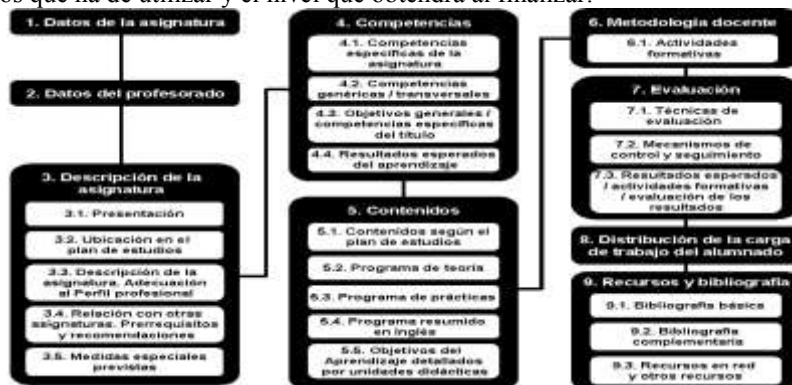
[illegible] que ha de utilizar y el nivel que obtendrá al finalizar.

1. Datos de la asignatura

2. Datos del profesorado

3. Descripción de la asignatura

3.1. Presentación

3.2. Ubicación en el plan de estudios

3.3. Descripción de la asignatura. Adecuación al Perfil profesional

3.4. Relación con otras asignaturas. Prerrequisitos y recomendaciones

3.5. Medidas especiales previstas

4. Competencias

4.1. Competencias específicas de la asignatura

4.2. Competencias genéricas / transversales

4.3. Objetivos generales / competencias específicas del título

4.4. Resultados esperados del aprendizaje

5. Contenidos

5.1. Contenidos según el plan de estudios

5.2. Programa de teoría

5.3. Programa de prácticas

5.4. Programa resumido en inglés

5.5. Objetivos del Aprendizaje detallados por unidades didácticas

6. Metodología docente

6.1. Actividades formativas

7. Evaluación

7.1. Técnicas de evaluación

7.2. Mecanismos de control y seguimiento

7.3. Resultados esperados / actividades formativas / evaluación de los resultados

8. Distribución de la carga de trabajo del alumnado

9. Recursos y bibliografía

9.1. Bibliografía básica

9.2. Bibliografía complementaria

9.3. Recursos en red y otros recursos